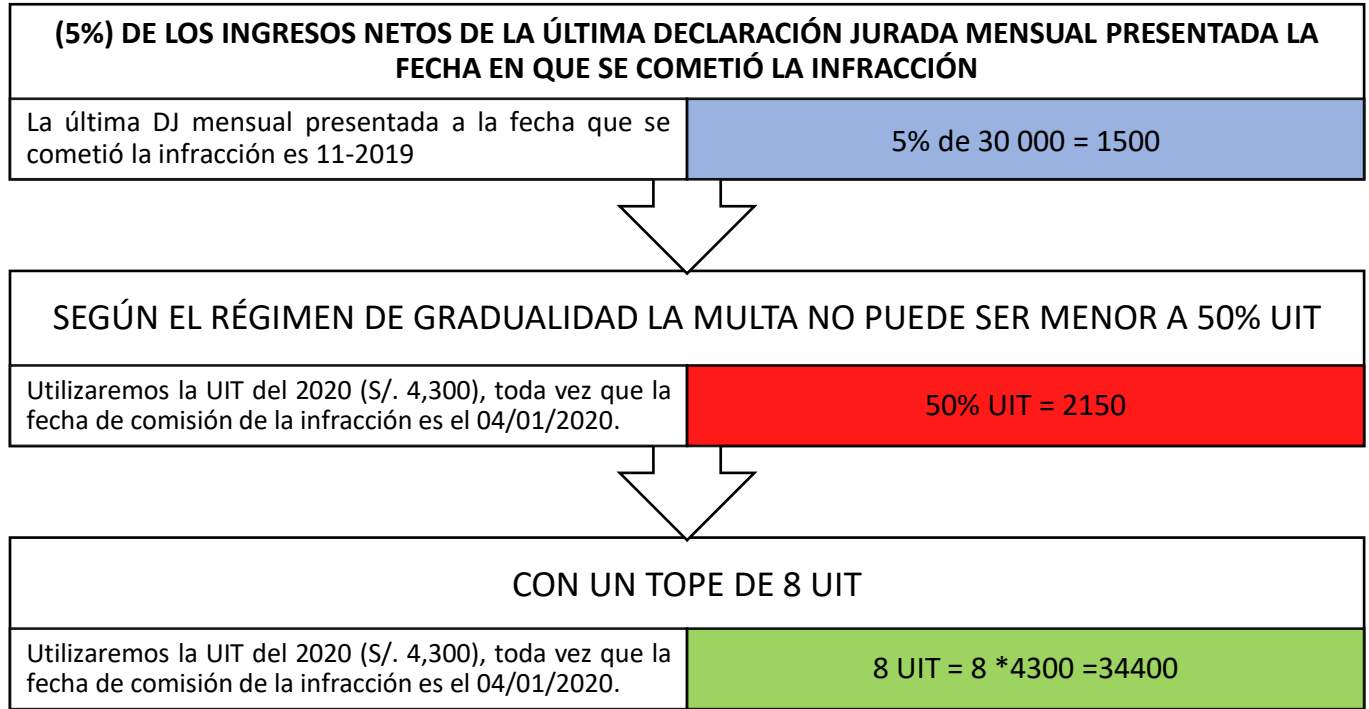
(5%) DE LOS INGRESOS NETOS DE LA ÚLTIMA DECLARACIÓN JURADA MENSUAL PRESENTADA LA FECHA EN QUE SE COMETIÓ LA INFRACCIÓN

| La última DJ mensual presentada a la fecha que se cometió la infracción es 11-2019 | 5% de 30 000 = 1500 |
|---|---|

SEGÚN EL RÉGIMEN DE GRADUALIDAD LA MULTA NO PUEDE SER MENOR A 50% UIT

| Utilizaremos la UIT del 2020 (S/. 4,300), toda vez que la fecha de comisión de la infracción es el 04/01/2020. | 50% UIT = 2150 |
|---|---|

CON UN TOPE DE 8 UIT

| Utilizaremos la UIT del 2020 (S/. 4,300), toda vez que la fecha de comisión de la infracción es el 04/01/2020. | 8 UIT = 8 *4300 =34400 |
|---|---|